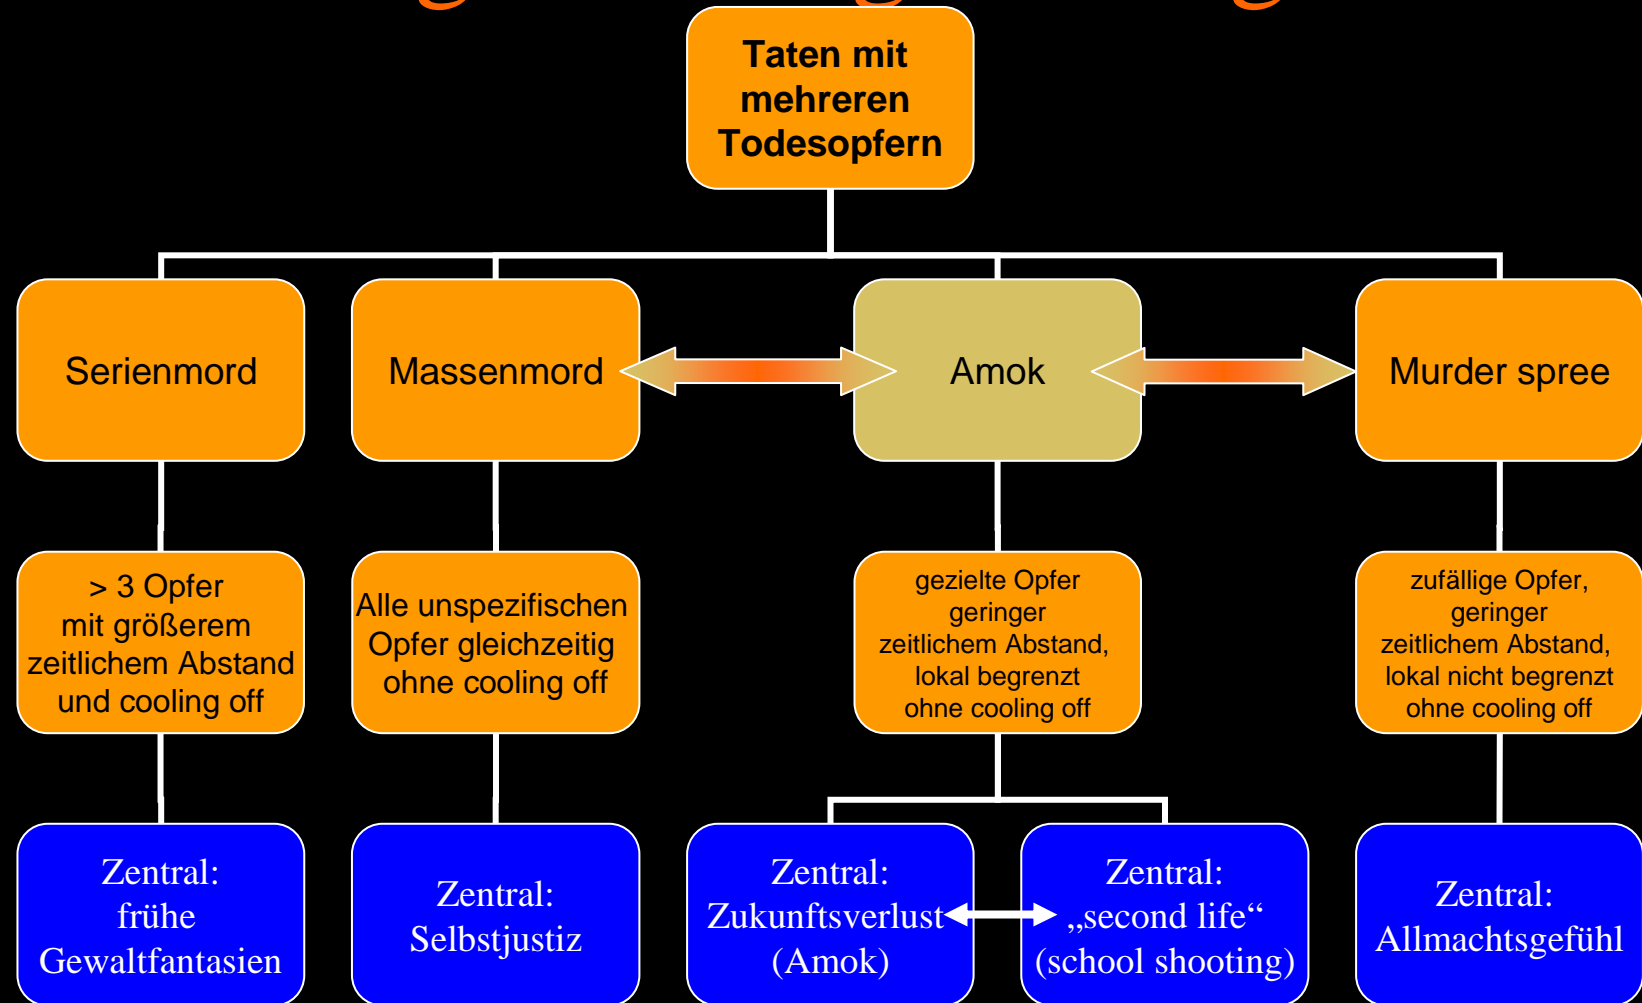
Taten mit mehreren Todesopfern

Serienmord

Massenmord

Amok

Murder spree

> 3 Opfer mit größerem zeitlichem Abstand und cooling off

Alle unspezifischen Opfer gleichzeitig ohne cooling off

gezielte Opfer geringer zeitlichem Abstand, lokal begrenzt ohne cooling off

zufällige Opfer, geringer zeitlichem Abstand, lokal nicht begrenzt ohne cooling off

Zentral: frühe Gewaltfantasien

Zentral: Selbstjustiz

Zentral: Zukunftsverlust (Amok)

Zentral: „second life“ (school shooting)

Zentral: Allmachtsgefühl